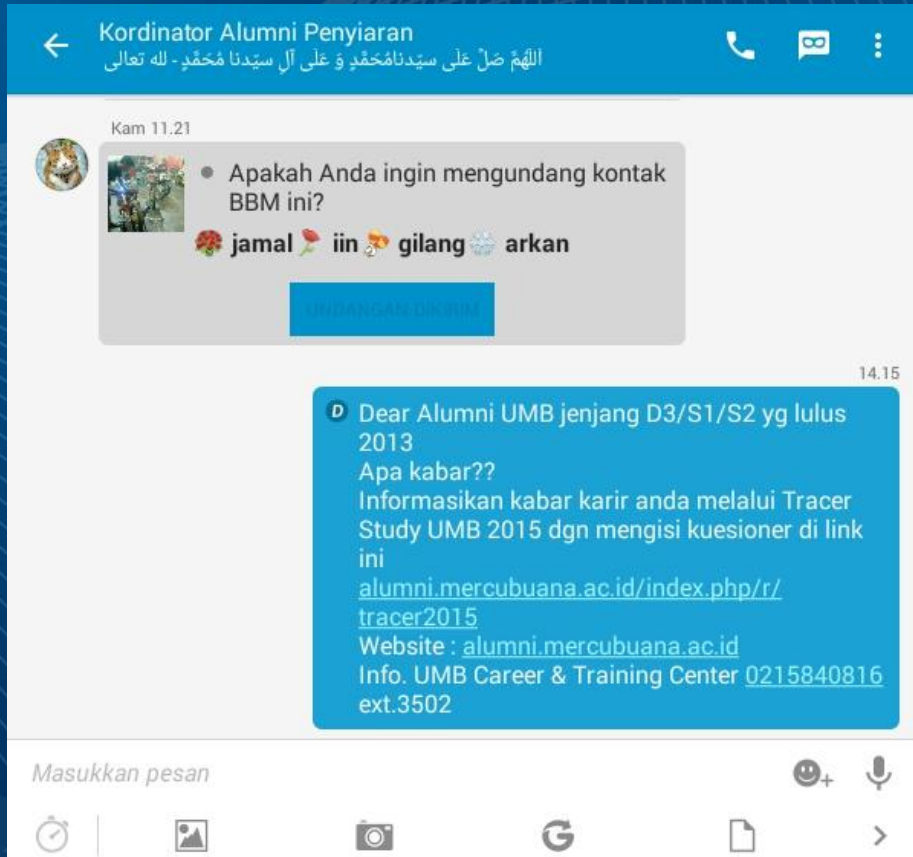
Kordinator Alumni Penyiaran
اللهمّ صَلِّ عَلى سيّدنامُحَمَّدٍ وَ عَلى آلِ سيّدنا مُحَمَّدٍ - لله تعالى

Kam 11.21

Apakah Anda ingin mengundang kontak BBM ini?
jamal iin gilang arkan

UNDANGAN DIKIRIM

14.15

D Dear Alumni UMB jenjang D3/S1/S2 yg lulus 2013
Apa kabar??
Informasikan kabar karir anda melalui Tracer Study UMB 2015 dgn mengisi kuesioner di link ini
alumni.mercubuana.ac.id/index.php/r/tracer2015
Website : alumni.mercubuana.ac.id
Info. UMB Career & Training Center 0215840816 ext.3502

Masukkan pesan